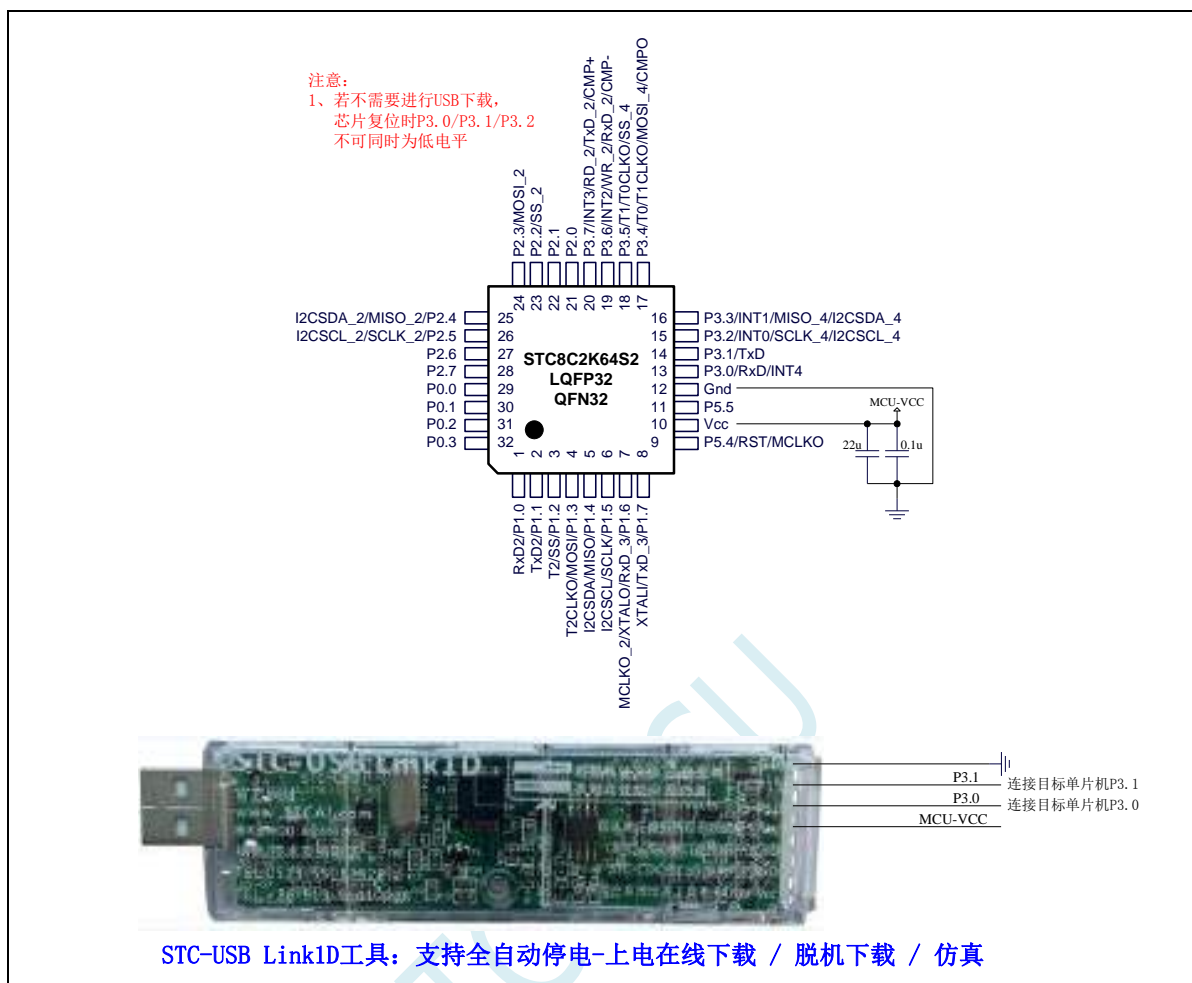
注意：
1、若不需要进行USB下载，
芯片复位时P3.0/P3.1/P3.2
不可同时为低电平

P2.3/MOSI_2
P2.2/SS_2
P2.1
P2.0
P3.7/INT3/RD_2/TxD_2/CMP+
P3.6/INT2/WR_2/RxD_2/CMP-
P3.5/T1/T0CLKO/SS_4
P3.4/T0/T1CLKO/MOSI_4/CMPO

24 23 22 21 20 19 18 17

I2CSDA_2/MISO_2/P2.4 25
I2CSCL_2/SCLK_2/P2.5 26
P2.6 27
P2.7 28
P0.0 29
P0.1 30
P0.2 31
P0.3 32

STC8C2K64S2
LQFP32
QFN32

16 P3.3/INT1/MISO_4/I2CSDA_4
15 P3.2/INT0/SCLK_4/I2CSCL_4
14 P3.1/TxD
13 P3.0/RxD/INT4
12 Gnd
11 P5.5
10 Vcc
9 P5.4/RST/MCLKO

MCU-VCC
22u
0.1u

1 2 3 4 5 6 7 8

RxD2/P1.0
TxD2/P1.1
T2/SS/P1.2
T2CLKO/MOSI/P1.3
I2CSDA/MISO/P1.4
I2CSCL/SCLK/P1.5
MCLKO_2/XTALO/RxD_3/P1.6
XTALI/TxD_3/P1.7

STC-USB Link1D

P3.1 连接目标单片机P3.1
P3.0 连接目标单片机P3.0
MCU-VCC

STC-USB Link1D工具：支持全自动停电-上电在线下载 / 脱机下载 / 仿真